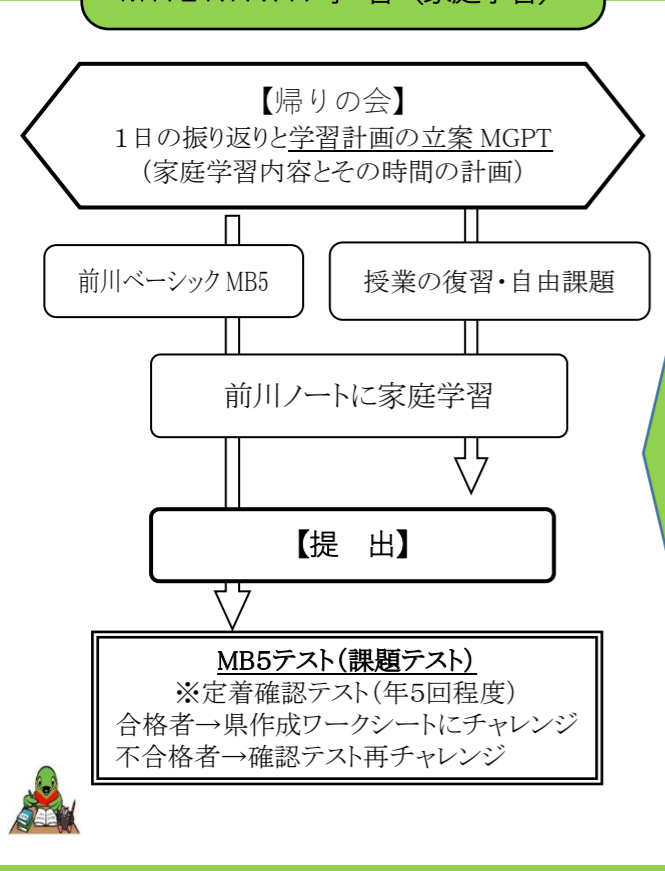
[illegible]

【帰りの会】
１日の振り返りと学習計画の立案 MGPT
（家庭学習内容とその時間の計画）

前川ベーシック MB5

授業の復習・自由課題

前川ノートに家庭学習

【提　出】

MB5テスト（課題テスト）
※定着確認テスト（年5回程度）
合格者→県作成ワークシートにチャレンジ
不合格者→確認テスト再チャレンジ